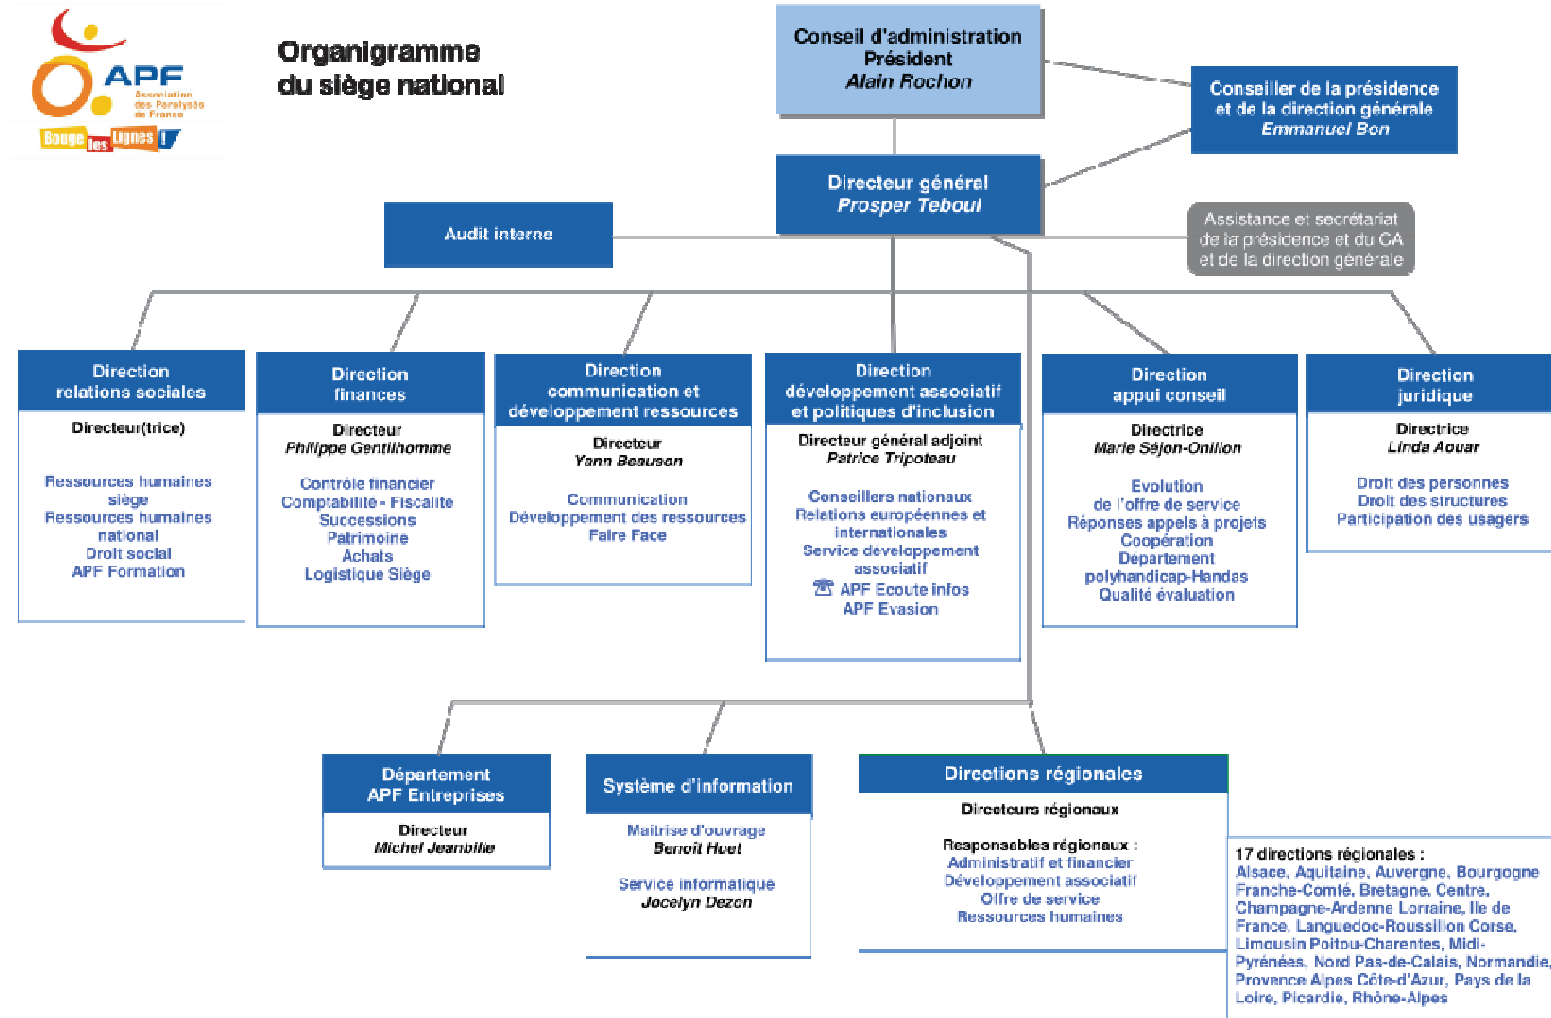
APF
Association des Paralysés de France
Bouge les Lignes !

Organigramme du siège national

Conseil d'administration
Président
Alain Rochon

Conseiller de la présidence et de la direction générale
Emmanuel Bon

Directeur général
Prosper Teboul

Audit interne

Assistance et secrétariat de la présidence et du CA et de la direction générale

Direction relations sociales
Directeur(trice)
Ressources humaines siège
Ressources humaines national
Droit social
APF Formation

Direction finances
Directeur
Philippe Gentilhomme
Contrôle financier
Comptabilité - Fiscalité
Successions
Patrimoine
Achats
Logistique Siège

Direction communication et développement ressources
Directeur
Yann Beausen
Communication
Développement des ressources
Faire Face

Direction développement associatif et politiques d'inclusion
Directeur général adjoint
Patrice Tripoteau
Conseillers nationaux
Relations européennes et internationales
Service développement associatif
APF Ecoute infos
APF Evasion

Direction appui conseil
Directrice
Marie Séjon-Onillon
Evolution de l'offre de service
Réponses appels à projets
Coopération
Département polyhandicap-Handas
Qualité évaluation

Direction juridique
Directrice
Linda Aouar
Droit des personnes
Droit des structures
Participation des usagers

Département APF Entreprises
Directeur
Michel Jeanbille

Système d'information
Maîtrise d'ouvrage
Benoit Huet
Service informatique
Jocelyn Dezon

Directions régionales
Directeurs régionaux
Responsables régionaux :
Administratif et financier
Développement associatif
Offre de service
Ressources humaines

17 directions régionales :
Alsace, Aquitaine, Auvergne, Bourgogne Franche-Comté, Bretagne, Centre, Champagne-Ardenne Lorraine, Ile de France, Languedoc-Roussillon Corse, Limousin Poitou-Charentes, Midi-Pyrénées, Nord Pas-de-Calais, Normandie, Provence Alpes Côte-d'Azur, Pays de la Loire, Picardie, Rhône-Alpes